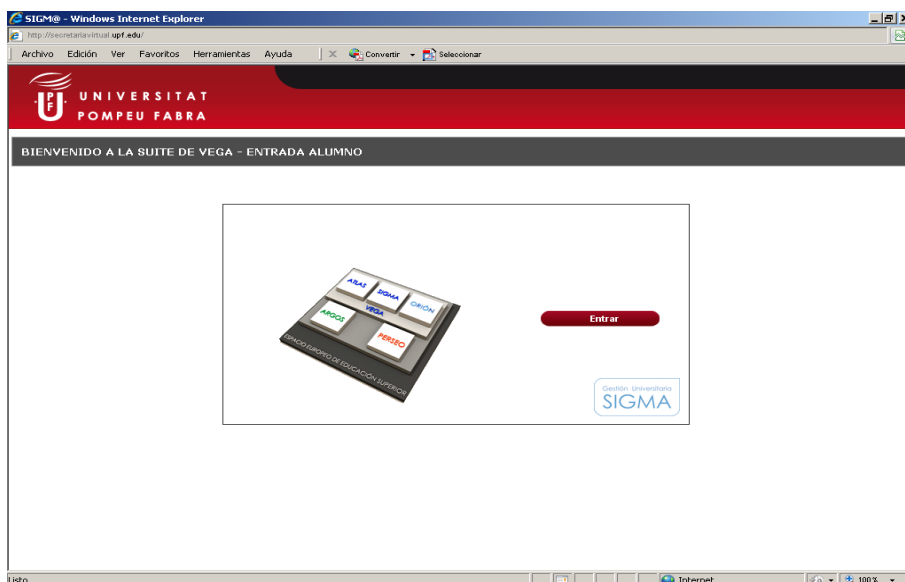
SIGM@ - Windows Internet Explorer

http://secretariavirtual.upf.edu/

Archivo Edición Ver Favoritos Herramientas Ayuda

Convertir Seleccionar

UPF UNIVERSITAT POMPEU FABRA

BIENVENIDO A LA SUITE DE VEGA - ENTRADA ALUMNO

ATLAS SIGMA ORIÓN APOGS VEGA PERSEO

ESPACIO EUROPEO DE EDUCACIÓN SUPERIOR

Entrar

Gestión Universitaria SIGMA

Listo

Internet

100%